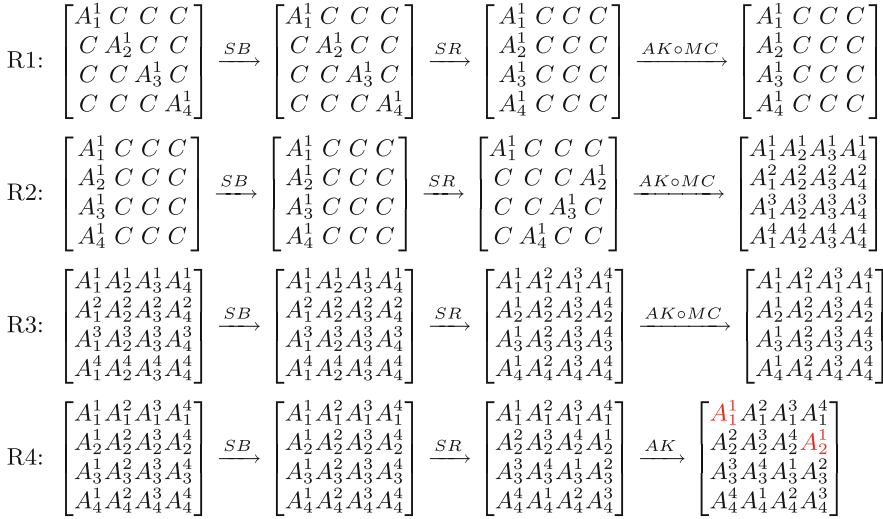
R1: $\begin{bmatrix} A_1^1 & C & C & C \\ C & A_2^1 & C & C \\ C & C & A_3^1 & C \\ C & C & C & A_4^1 \end{bmatrix} \xrightarrow{SB} \begin{bmatrix} A_1^1 & C & C & C \\ C & A_2^1 & C & C \\ C & C & A_3^1 & C \\ C & C & C & A_4^1 \end{bmatrix} \xrightarrow{SR} \begin{bmatrix} A_1^1 & C & C & C \\ A_2^1 & C & C & C \\ A_3^1 & C & C & C \\ A_4^1 & C & C & C \end{bmatrix} \xrightarrow{AK \circ MC} \begin{bmatrix} A_1^1 & C & C & C \\ A_2^1 & C & C & C \\ A_3^1 & C & C & C \\ A_4^1 & C & C & C \end{bmatrix}$

R2: $\begin{bmatrix} A_1^1 & C & C & C \\ A_2^1 & C & C & C \\ A_3^1 & C & C & C \\ A_4^1 & C & C & C \end{bmatrix} \xrightarrow{SB} \begin{bmatrix} A_1^1 & C & C & C \\ A_2^1 & C & C & C \\ A_3^1 & C & C & C \\ A_4^1 & C & C & C \end{bmatrix} \xrightarrow{SR} \begin{bmatrix} A_1^1 & C & C & C \\ C & C & C & A_2^1 \\ C & C & A_3^1 & C \\ C & A_4^1 & C & C \end{bmatrix} \xrightarrow{AK \circ MC} \begin{bmatrix} A_1^1 & A_2^1 & A_3^1 & A_4^1 \\ A_1^2 & A_2^2 & A_3^2 & A_4^2 \\ A_1^3 & A_2^3 & A_3^3 & A_4^3 \\ A_1^4 & A_2^4 & A_3^4 & A_4^4 \end{bmatrix}$

R3: $\begin{bmatrix} A_1^1 & A_2^1 & A_3^1 & A_4^1 \\ A_1^2 & A_2^2 & A_3^2 & A_4^2 \\ A_1^3 & A_2^3 & A_3^3 & A_4^3 \\ A_1^4 & A_2^4 & A_3^4 & A_4^4 \end{bmatrix} \xrightarrow{SB} \begin{bmatrix} A_1^1 & A_2^1 & A_3^1 & A_4^1 \\ A_1^2 & A_2^2 & A_3^2 & A_4^2 \\ A_1^3 & A_2^3 & A_3^3 & A_4^3 \\ A_1^4 & A_2^4 & A_3^4 & A_4^4 \end{bmatrix} \xrightarrow{SR} \begin{bmatrix} A_1^1 & A_1^2 & A_1^3 & A_1^4 \\ A_2^1 & A_2^2 & A_2^3 & A_2^4 \\ A_3^1 & A_3^2 & A_3^3 & A_3^4 \\ A_4^1 & A_4^2 & A_4^3 & A_4^4 \end{bmatrix} \xrightarrow{AK \circ MC} \begin{bmatrix} A_1^1 & A_1^2 & A_1^3 & A_1^4 \\ A_2^1 & A_2^2 & A_2^3 & A_2^4 \\ A_3^1 & A_3^2 & A_3^3 & A_3^4 \\ A_4^1 & A_4^2 & A_4^3 & A_4^4 \end{bmatrix}$

R4: $\begin{bmatrix} A_1^1 & A_1^2 & A_1^3 & A_1^4 \\ A_2^1 & A_2^2 & A_2^3 & A_2^4 \\ A_3^1 & A_3^2 & A_3^3 & A_3^4 \\ A_4^1 & A_4^2 & A_4^3 & A_4^4 \end{bmatrix} \xrightarrow{SB} \begin{bmatrix} A_1^1 & A_1^2 & A_1^3 & A_1^4 \\ A_2^1 & A_2^2 & A_2^3 & A_2^4 \\ A_3^1 & A_3^2 & A_3^3 & A_3^4 \\ A_4^1 & A_4^2 & A_4^3 & A_4^4 \end{bmatrix} \xrightarrow{SR} \begin{bmatrix} A_1^1 & A_1^2 & A_1^3 & A_1^4 \\ A_2^2 & A_2^3 & A_2^4 & A_2^1 \\ A_3^3 & A_3^4 & A_3^1 & A_3^2 \\ A_4^4 & A_4^1 & A_4^2 & A_4^3 \end{bmatrix} \xrightarrow{AK} \begin{bmatrix} A_1^1 & A_1^2 & A_1^3 & A_1^4 \\ A_2^2 & A_2^3 & A_2^4 & A_2^1 \\ A_3^3 & A_3^4 & A_3^1 & A_3^2 \\ A_4^4 & A_4^1 & A_4^2 & A_4^3 \end{bmatrix}$